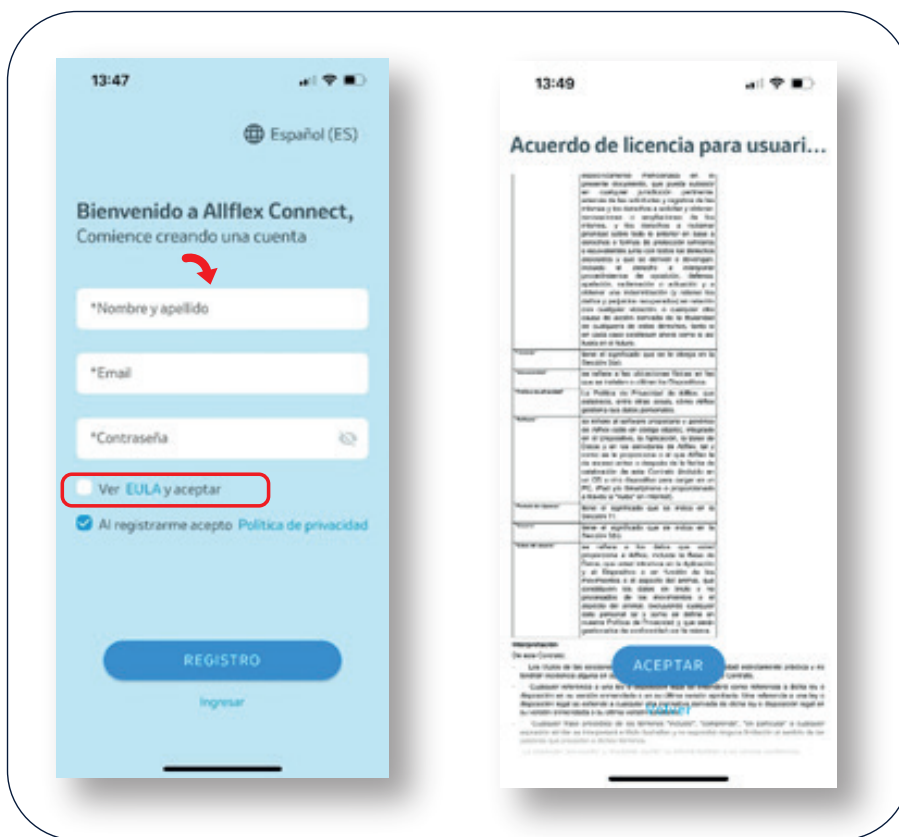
13:47

Español (ES)

Bienvenido a Allflex Connect,
Comience creando una cuenta

*Nombre y apellido

*Email

*Contraseña

Ver EULA y aceptar

Al registrarme acepto Política de privacidad

REGISTRO

Ingresar

13:49

Acuerdo de licencia para usuari...

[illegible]

Interpretación

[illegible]

ACEPTAR

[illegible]